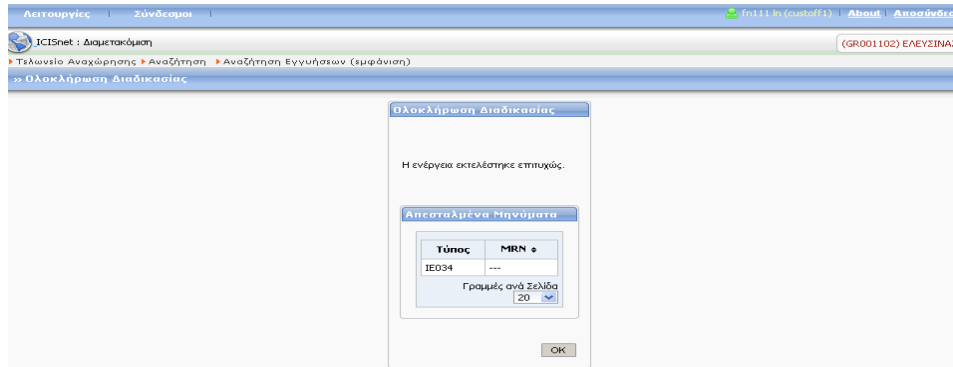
Λειτουργίες | Σύνδεσμοι |

fn111 ln (custoff1) | About | Αποσύνδεσ

ICISnet : Διαμετακόμιση

(GR001102) ΕΛΕΥΣΙΝΑ

Τελωνείο Αναχώρησης ▸ Αναζήτηση ▸ Αναζήτηση Εγγυήσεων (εμφάνιση)

» Ολοκλήρωση Διαδικασίας

Ολοκλήρωση Διαδικασίας

Η ενέργεια εκτελέστηκε επιτυχώς.

Απεσταλμένα Μηνύματα

| Τύπος | MRN ⬍ |
|---|---|
| IE034 | --- |

Γραμμές ανά Σελίδα
20

OK